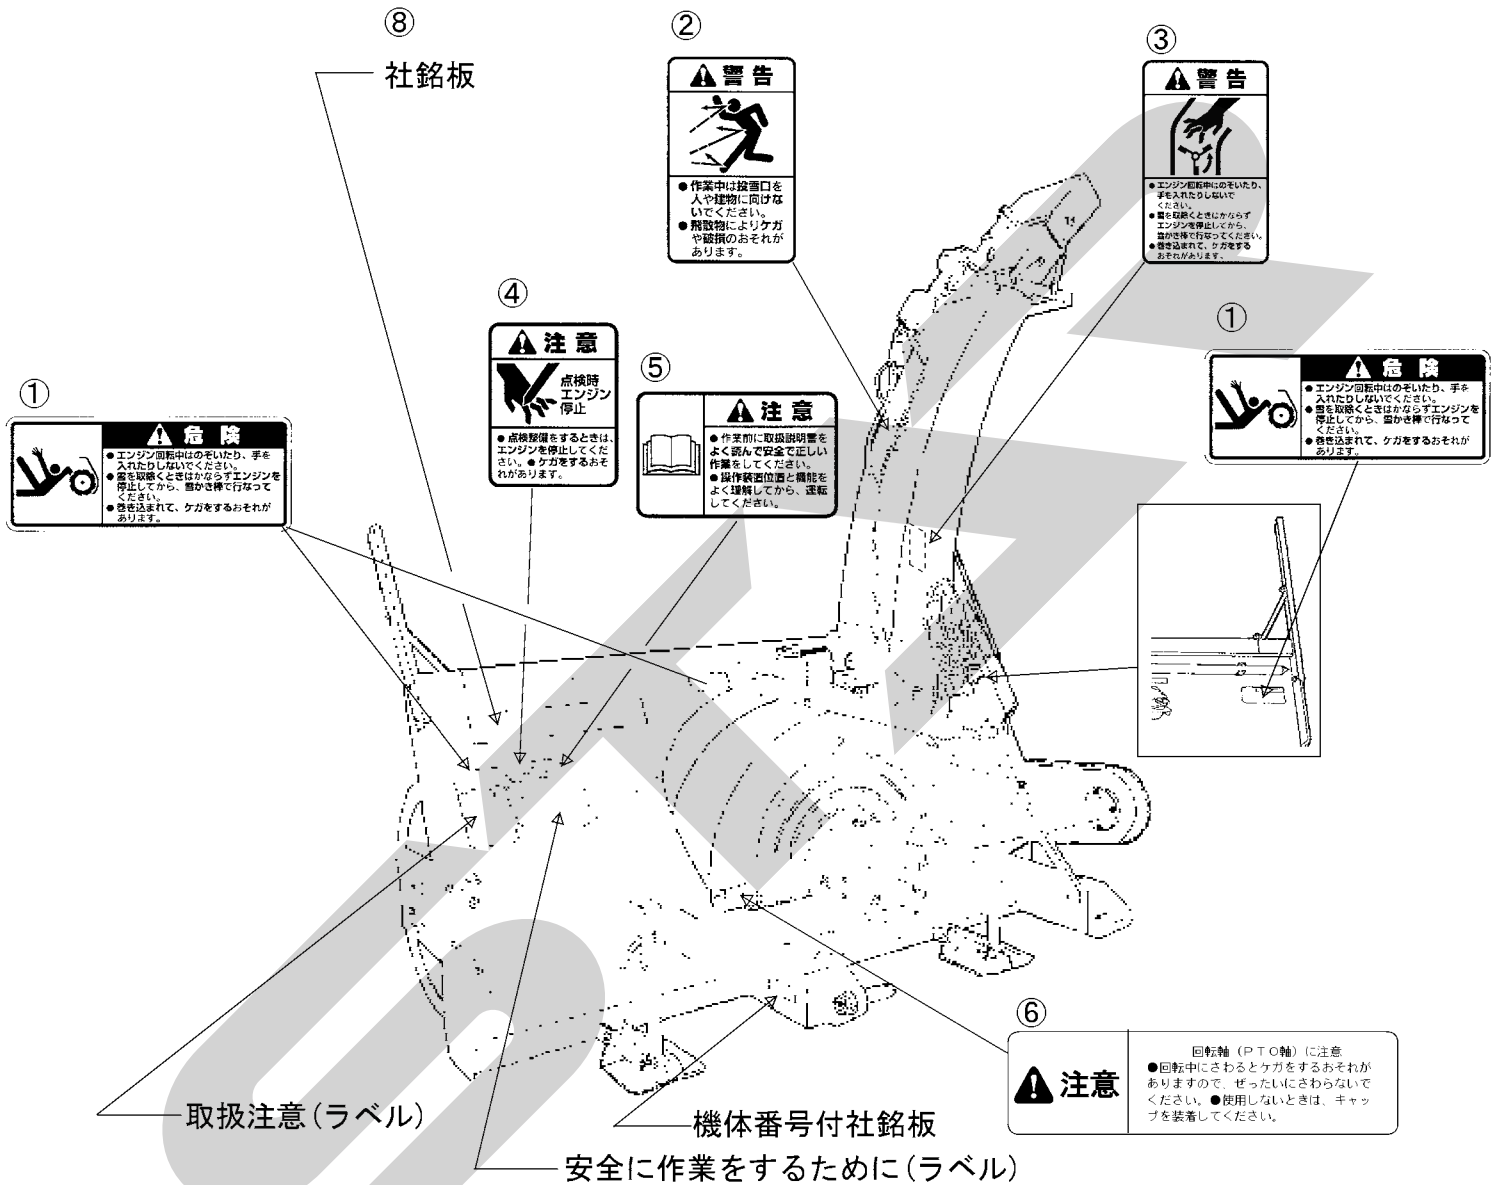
⑧
社銘板

②
警告
●作業中は投雪口を人や建物に向けないでください。
●飛散物によりケガや破損のおそれがあります。

③
警告
●エンジン回転中はのぞいたり、手を入れたりしないでください。
●雪を取除くときはかならずエンジンを停止してから、雪かき棒で行なってください。
●巻き込まれて、ケガをするおそれがあります。

④
注意
点検時エンジン停止
●点検整備をするときは、エンジンを停止してください。●ケガをするおそれがあります。

⑤
注意
●作業前に取扱説明書をよく読んで安全で正しい作業をしてください。
●操作装置位置と機能をよく理解してから、運転してください。

①
危険
●エンジン回転中はのぞいたり、手を入れたりしないでください。
●雪を取除くときはかならずエンジンを停止してから、雪かき棒で行なってください。
●巻き込まれて、ケガをするおそれがあります。

①
危険
●エンジン回転中はのぞいたり、手を入れたりしないでください。
●雪を取除くときはかならずエンジンを停止してから、雪かき棒で行なってください。
●巻き込まれて、ケガをするおそれがあります。

⑥
注意
回転軸（PTO軸）に注意
●回転中にさわるとケガをするおそれがありますので、ぜったいにさわらないでください。●使用しないときは、キャップを装着してください。

取扱注意(ラベル)
機体番号付社銘板
安全に作業をするために(ラベル)